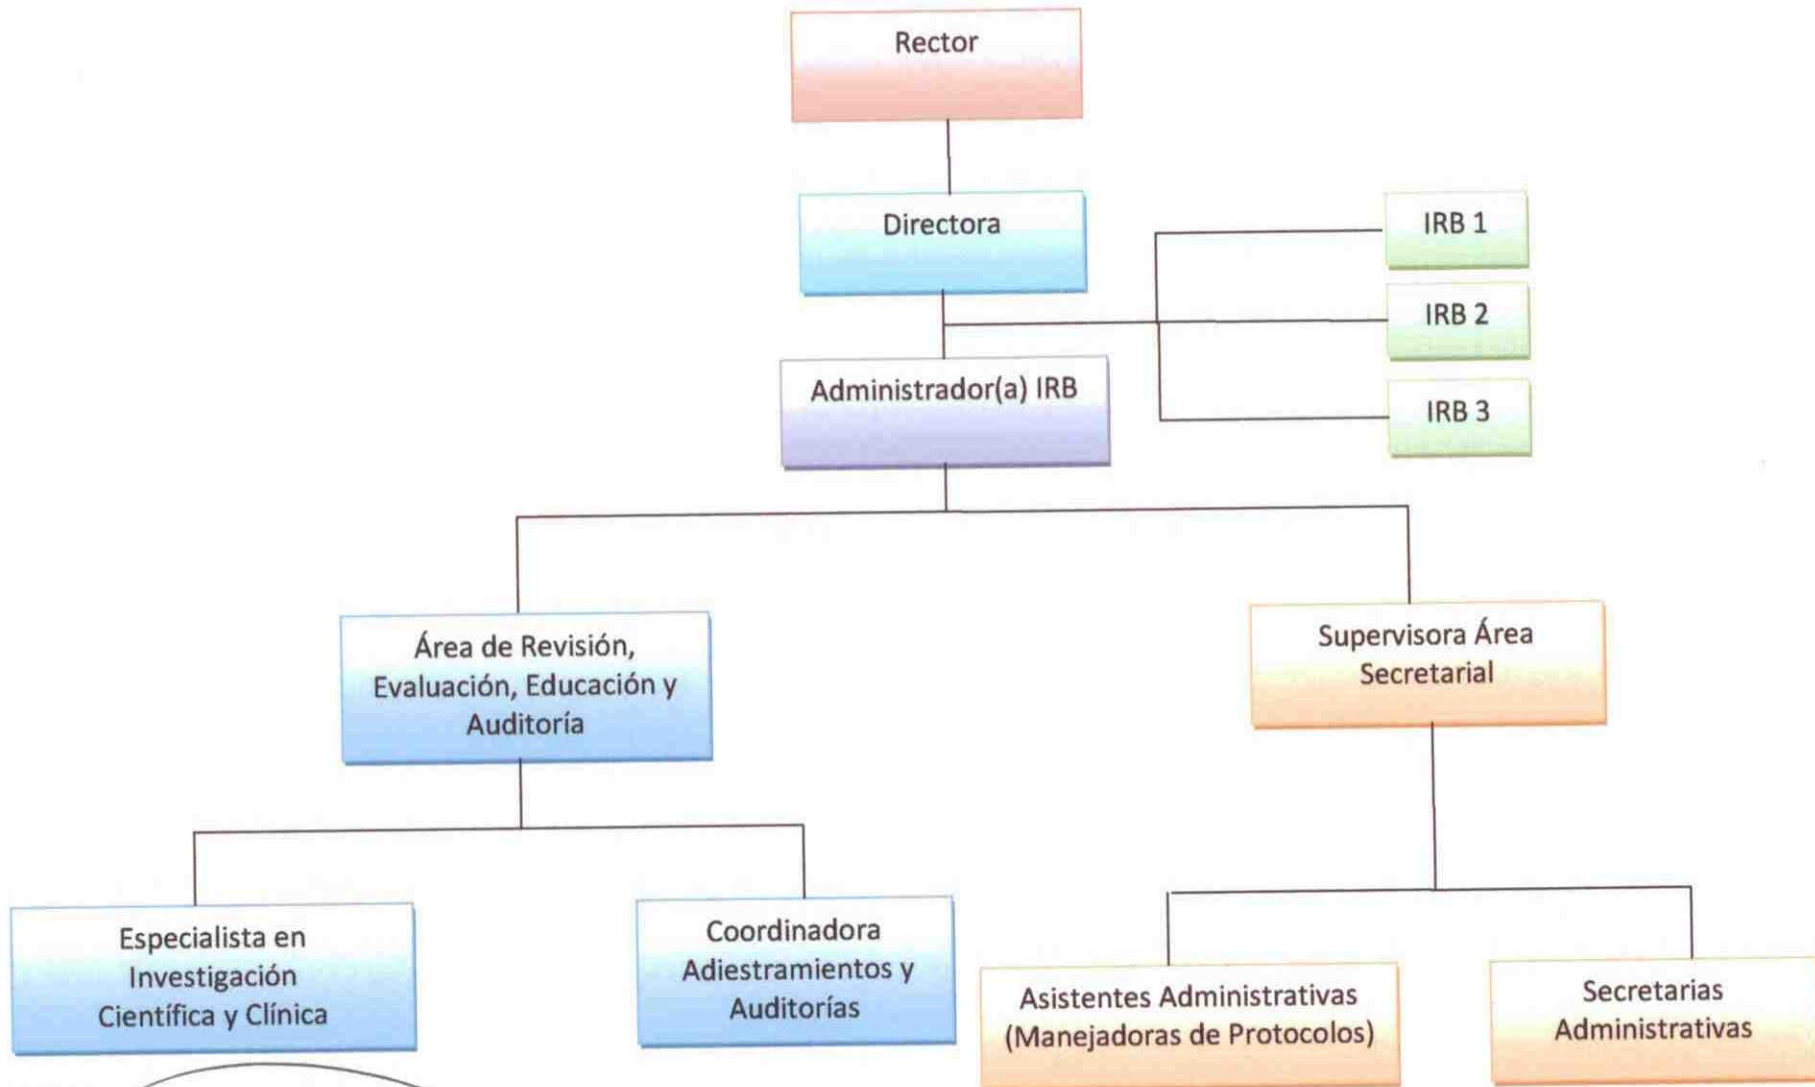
Rector

Directora

IRB 1

IRB 2

IRB 3

Administrador(a) IRB

Área de Revisión, Evaluación, Educación y Auditoría

Supervisora Área Secretarial

Especialista en Investigación Científica y Clínica

Coordinadora Adiestramientos y Auditorías

Asistentes Administrativas (Manejadoras de Protocolos)

Secretarias Administrativas